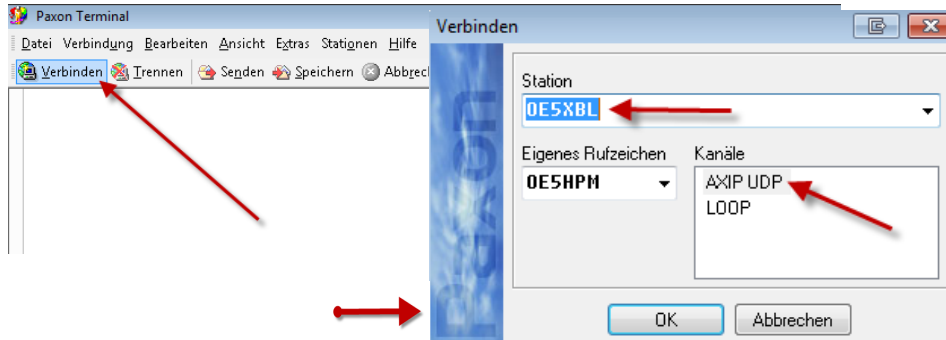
Paxon Terminal
Datei Verbindung Bearbeiten Ansicht Extras Stationen Hilfe
Verbinden Trennen Senden Speichern Abbrech

Verbinden
Station
OE5XBL
Eigenes Rufzeichen
OE5HPM
Kanäle
AXIP UDP
LOOP
OK
Abbrechen
Paxon